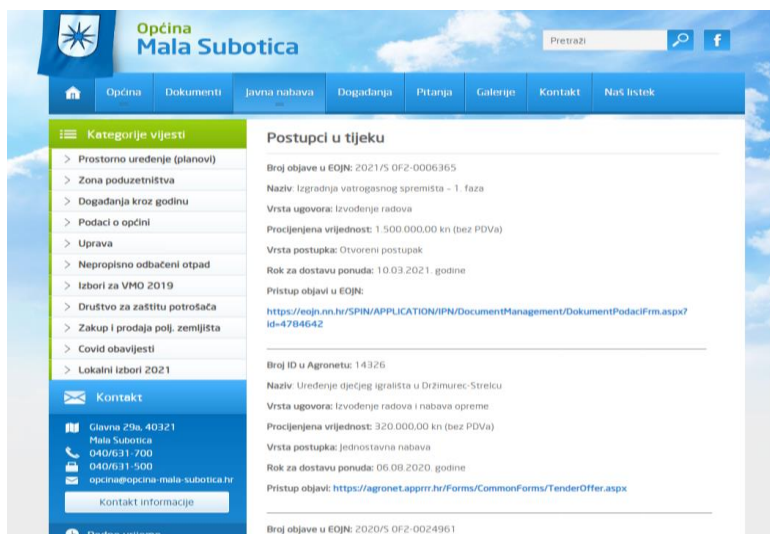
Općina
Mala Subotica

Pretraži

f

Općina Dokumenti Javna nabava Događanja Pitanja Galerije Kontakt Naš listek

Kategorije vijesti

> Prostorno uređenje (planovi)
> Zona poduzetništva
> Događanja kroz godinu
> Podaci o općini
> Uprava
> Nepropisno odbačeni otpad
> Izbori za VMO 2019
> Društvo za zaštitu potrošača
> Zakup i prodaja polj. zemljišta
> Covid obavijesti
> Lokalni izbori 2021

Kontakt

Glavna 29a, 40321
Mala Subotica
040/631-700
040/631-500
opcina@opcina-mala-subotica.hr

Kontakt informacije

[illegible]

Postupci u tijeku

Broj objave u EOJN: 2021/S 0F2-0006365

Naziv: Izgradnja vatrogasnog spremišta - 1. faza

Vrsta ugovora: Izvođenje radova

Procijenjena vrijednost: 1.500.000,00 kn (bez PDVa)

Vrsta postupka: Otvoreni postupak

Rok za dostavu ponuda: 10.03.2021. godine

Pristup objavi u EOJN:

https://eojn.nn.hr/SPIN/APPLICATION/IPN/DocumentManagement/DokumentPodaciFrm.aspx?id=4784642

Broj ID u Agronetu: 14326

Naziv: Uređenje dječjeg igrališta u Držimurec-Strelcu

Vrsta ugovora: Izvođenje radova i nabava opreme

Procijenjena vrijednost: 320.000,00 kn (bez PDVa)

Vrsta postupka: Jednostavna nabava

Rok za dostavu ponuda: 06.08.2020. godine

Pristup objavi: https://agronet.apprrr.hr/Forms/CommonForms/TenderOffer.aspx

Broj objave u EOJN: 2020/S 0F2-0024961